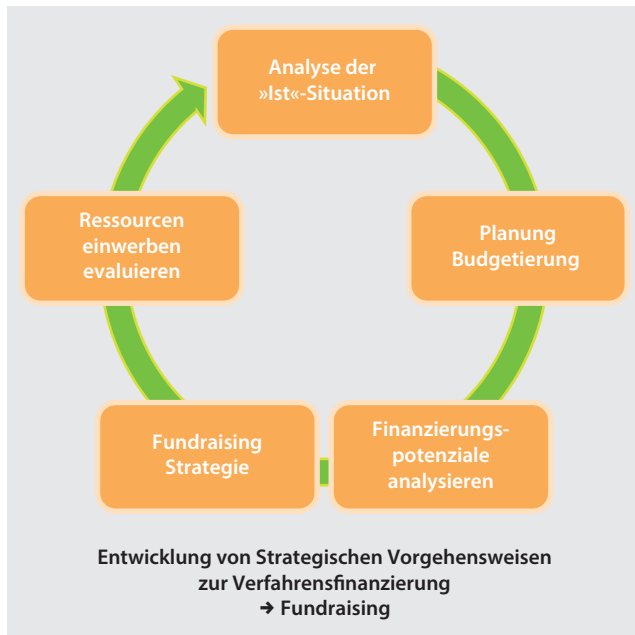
Analyse der »Ist«-Situation

Planung Budgetierung

Finanzierungs-potenziale analysieren

Fundraising Strategie

Ressourcen einwerben evaluieren

Entwicklung von Strategischen Vorgehensweisen zur Verfahrensfinanzierung
➔ Fundraising